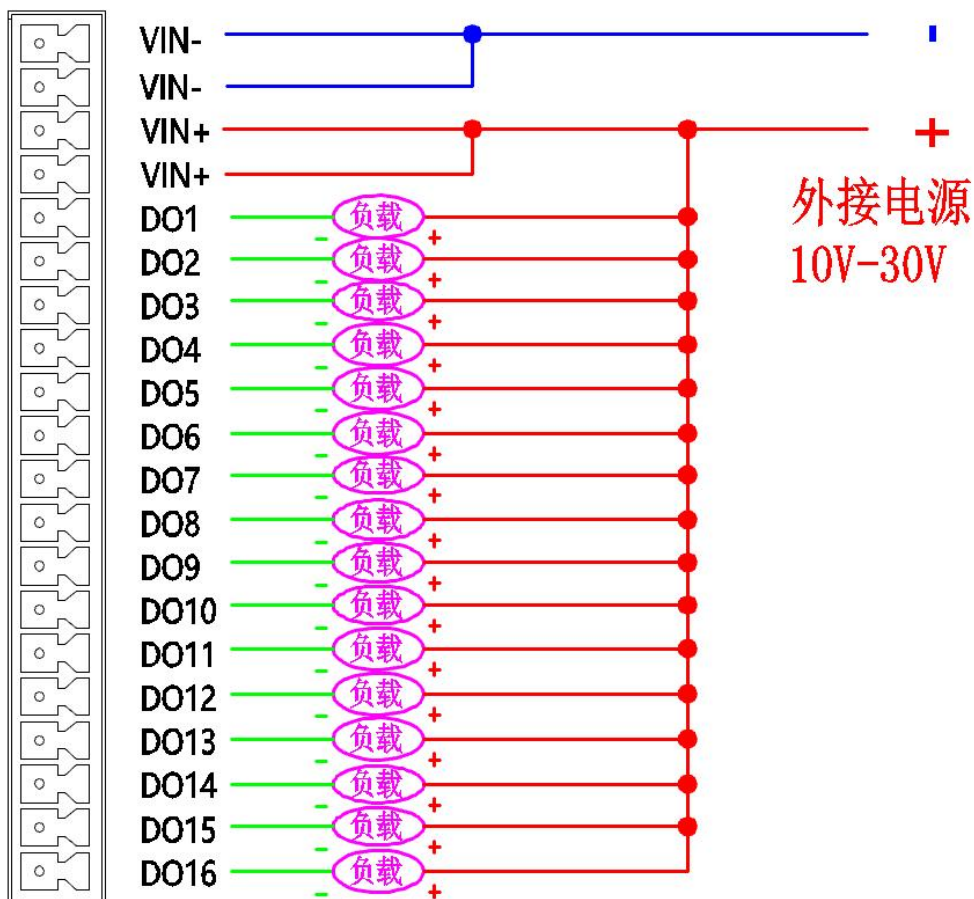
VIN-
VIN-
VIN+
VIN+
DO1 - 负载 +
DO2 - 负载 +
DO3 - 负载 +
DO4 - 负载 +
DO5 - 负载 +
DO6 - 负载 +
DO7 - 负载 +
DO8 - 负载 +
DO9 - 负载 +
DO10 - 负载 +
DO11 - 负载 +
DO12 - 负载 +
DO13 - 负载 +
DO14 - 负载 +
DO15 - 负载 +
DO16 - 负载 +

-
+
外接电源
10V-30V